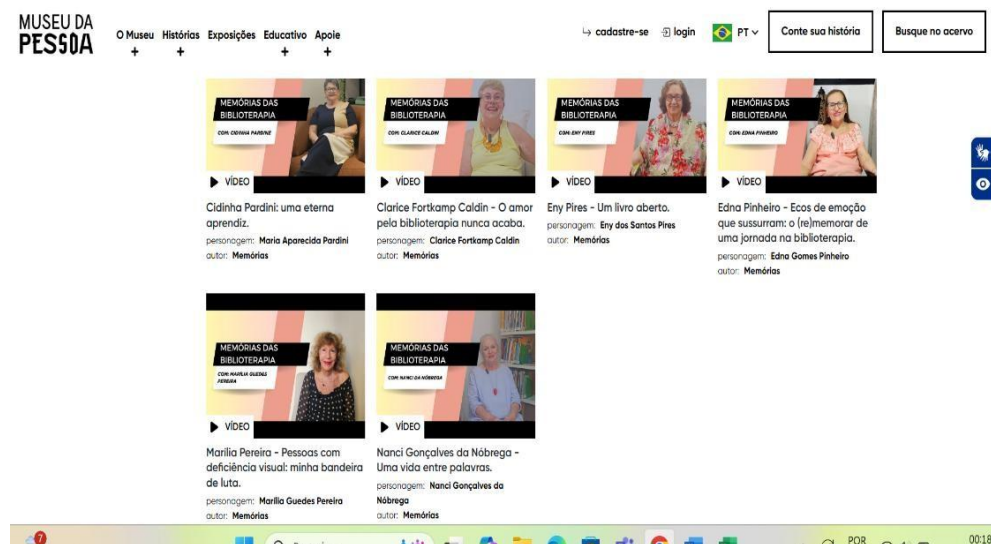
MUSEU DA PESSOA

O Museu + Histórias + Exposições Educativo + Apoie +

cadastre-se login PT

Conte sua história

Busque no acervo

MEMÓRIAS DAS BIBLIOTERAPIA
COM: CIDINHA PARDINI
VÍDEO
Cidinha Pardini: uma eterna aprendiz.
personagem: Maria Aparecida Pardini
autor: Memórias

MEMÓRIAS DAS BIBLIOTERAPIA
COM: CLARICE CALDIN
VÍDEO
Clarice Fortkamp Caldin - O amor pela biblioterapia nunca acaba.
personagem: Clarice Fortkamp Caldin
autor: Memórias

MEMÓRIAS DAS BIBLIOTERAPIA
COM: ENY PIRES
VÍDEO
Eny Pires - Um livro aberto.
personagem: Eny dos Santos Pires
autor: Memórias

MEMÓRIAS DAS BIBLIOTERAPIA
COM: EDNA PINHEIRO
VÍDEO
Edna Pinheiro - Ecos de emoção que sussurram: o (re)memorar de uma jornada na biblioterapia.
personagem: Edna Gomes Pinheiro
autor: Memórias

MEMÓRIAS DAS BIBLIOTERAPIA
COM: MARILIA GUEDES PEREIRA
VÍDEO
Marilia Pereira - Pessoas com deficiência visual: minha bandeira de luta.
personagem: Marilia Guedes Pereira
autor: Memórias

MEMÓRIAS DAS BIBLIOTERAPIA
COM: NANCI DA NÓBREGA
VÍDEO
Nanci Gonçalves da Nóbrega - Uma vida entre palavras.
personagem: Nanci Gonçalves da Nóbrega
autor: Memórias

POR
00:18